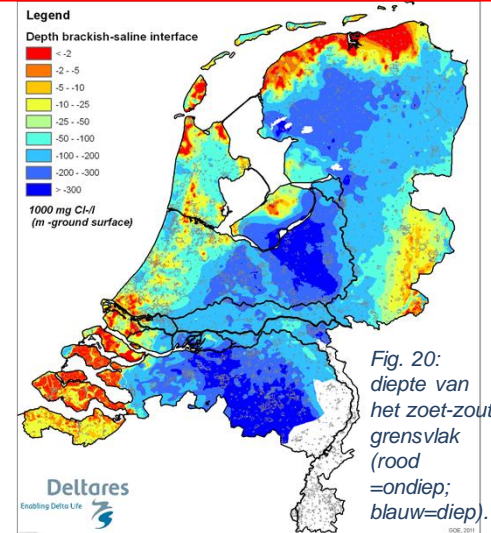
Legend
Depth brackish-saline interface
< -2
-2 - -5
-5 - -10
-10 - -25
-25 - -50
-50 - -100
-100 - -200
-200 - -300
> -300
1000 mg Cl-/l
(m -ground surface)

Fig. 20: diepte van het zoet-zout grensvlak (rood =ondiep; blauw=diep).

Deltares
Enabling Delta Life

GDE, 2011